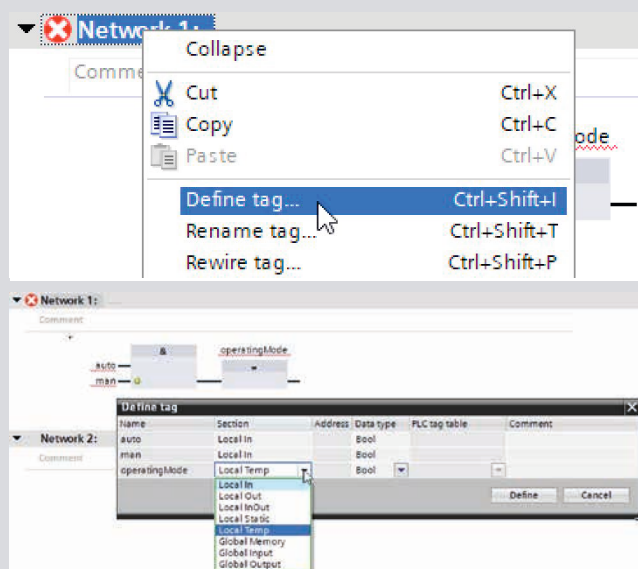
Network 1:

Comme

Collapse

Cut Ctrl+X

Copy Ctrl+C

Paste Ctrl+V

Define tag... Ctrl+Shift+I

Rename tag... Ctrl+Shift+T

Rewire tag... Ctrl+Shift+P

ode

Network 1:

Comment

&

operatingMode

auto

man

=

Define tag

| Name | Section | Address | Data type | PLC tag table | Comment |
|---|---|---|---|---|---|
| auto | Local In | | Bool | | |
| man | Local In | | Bool | | |
| operatingMode | Local Temp | | Bool | | |

Local In
Local Out
Local InOut
Local Static
Local Temp
Global Memory
Global Input
Global Output

Define

Cancel

Network 2:

Comment